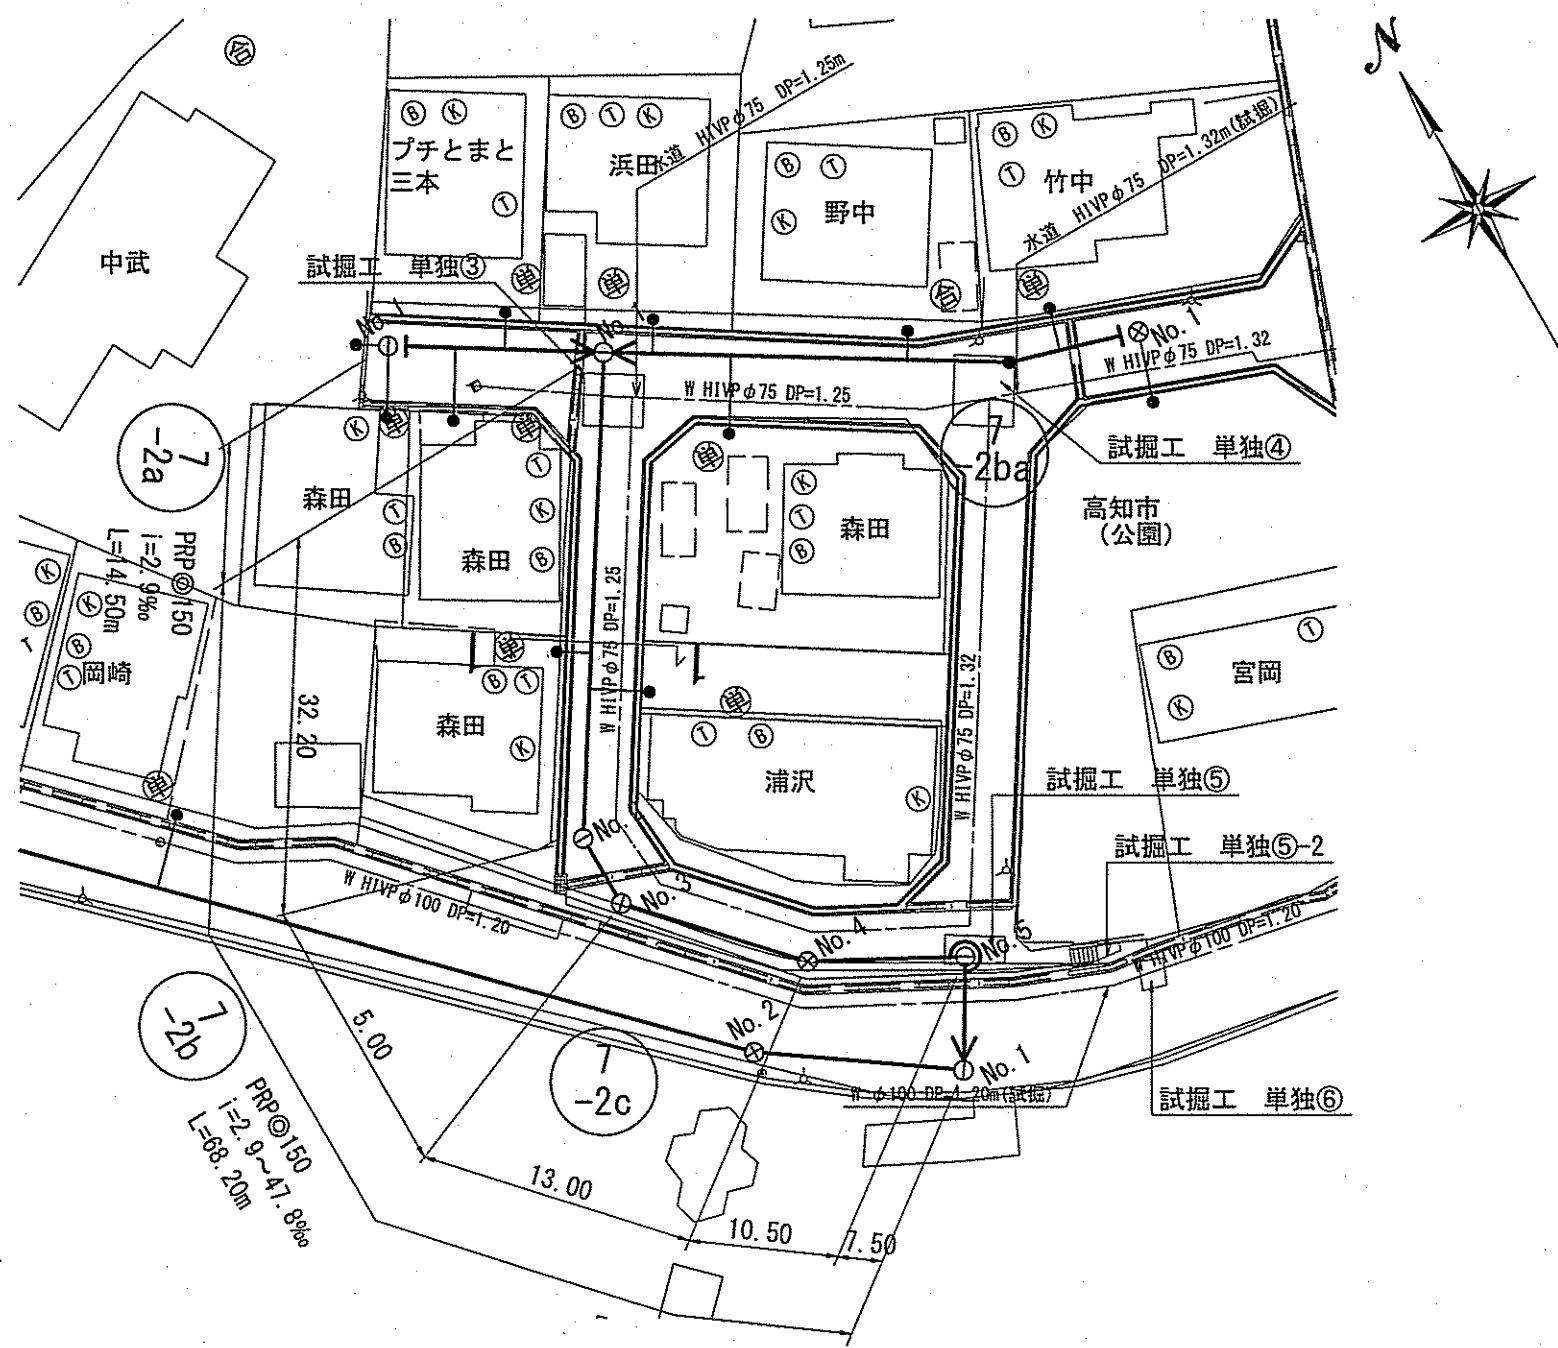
㊧
N
Ⓑ Ⓚ
プチとまと
三本
Ⓣ
Ⓑ Ⓣ Ⓚ
浜田
水道 HIVP φ75 DP=1.25m
Ⓑ Ⓣ
Ⓚ 野中
Ⓑ Ⓚ
Ⓣ 竹中
水道 HIVP φ75 DP=1.32m(試掘)
中武
試掘工 単独③
㊥
㊥
㊧
㊥
No.
No.
No. 1
W HIVP φ75 DP=1.32
W HIVP φ75 DP=1.25
7
-2a
Ⓚ ㊥
㊥
Ⓣ
Ⓚ
Ⓑ
7
-2ba
試掘工 単独④
森田
Ⓣ
Ⓑ
森田
㊥
Ⓚ
Ⓣ
Ⓑ
森田
高知市
(公園)
PRP◎150
i=2.9‰
L=14.50m
Ⓑ Ⓚ
Ⓚ
Ⓑ
Ⓣ 岡崎
W HIVP φ75 DP=1.25
㊥
Ⓑ Ⓣ
㊥
Ⓑ
Ⓚ
Ⓣ
宮岡
32.20
森田
Ⓚ
Ⓣ Ⓑ
浦沢
Ⓚ
W HIVP φ75 DP=1.32
試掘工 単独⑤
㊥
No.
試掘工 単独⑤-2
W HIVP φ100 DP=1.20
No. 3
No. 4
No. 5
W HIVP φ100 DP=1.20
7
-2b
5.00
No. 2
7
-2c
No. 1
W φ100 DP=1.20m(試掘)
試掘工 単独⑥
PRP◎150
i=2.9~47.8‰
L=68.20m
13.00
10.50
7.50